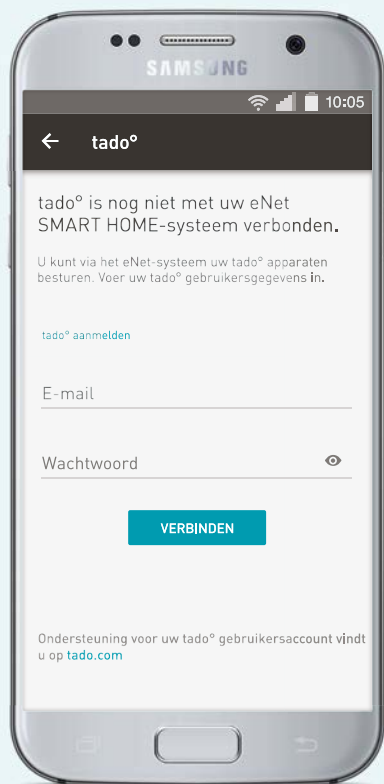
SAMSUNG

10:05

tado°

tado° is nog niet met uw eNet SMART HOME-systeem verbonden.

U kunt via het eNet-systeem uw tado° apparaten besturen. Voer uw tado° gebruikersgegevens in.

tado° aanmelden

E-mail

Wachtwoord

VERBINDEN

Ondersteuning voor uw tado° gebruikersaccount vindt u op tado.com